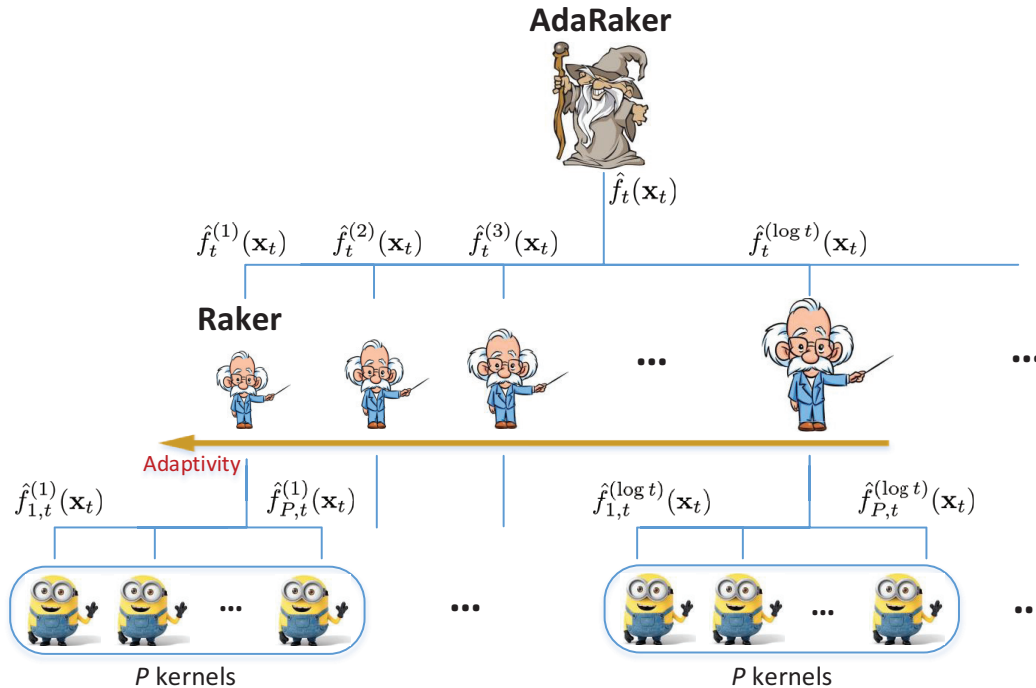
AdaRaker

$\hat{f}_t(\mathbf{x}_t)$

$\hat{f}_t^{(1)}(\mathbf{x}_t)$ $\hat{f}_t^{(2)}(\mathbf{x}_t)$ $\hat{f}_t^{(3)}(\mathbf{x}_t)$ $\hat{f}_t^{(\log t)}(\mathbf{x}_t)$

Raker

...

...

Adaptivity

$\hat{f}_{1,t}^{(1)}(\mathbf{x}_t)$ $\hat{f}_{P,t}^{(1)}(\mathbf{x}_t)$ $\hat{f}_{1,t}^{(\log t)}(\mathbf{x}_t)$ $\hat{f}_{P,t}^{(\log t)}(\mathbf{x}_t)$

...

...

...

...

P kernels

P kernels